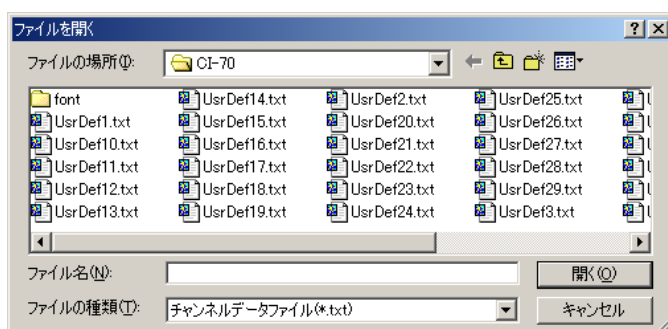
ファイルを開く

?

ファイルの場所(I): CI-70

font
UsrDef1.txt
UsrDef10.txt
UsrDef11.txt
UsrDef12.txt
UsrDef13.txt
UsrDef14.txt
UsrDef15.txt
UsrDef16.txt
UsrDef17.txt
UsrDef18.txt
UsrDef19.txt
UsrDef2.txt
UsrDef20.txt
UsrDef21.txt
UsrDef22.txt
UsrDef23.txt
UsrDef24.txt
UsrDef25.txt
UsrDef26.txt
UsrDef27.txt
UsrDef28.txt
UsrDef29.txt
UsrDef3.txt

ファイル名(N):
開く(O)

ファイルの種類(T): チャンネルデータファイル(*.txt)
キャンセル